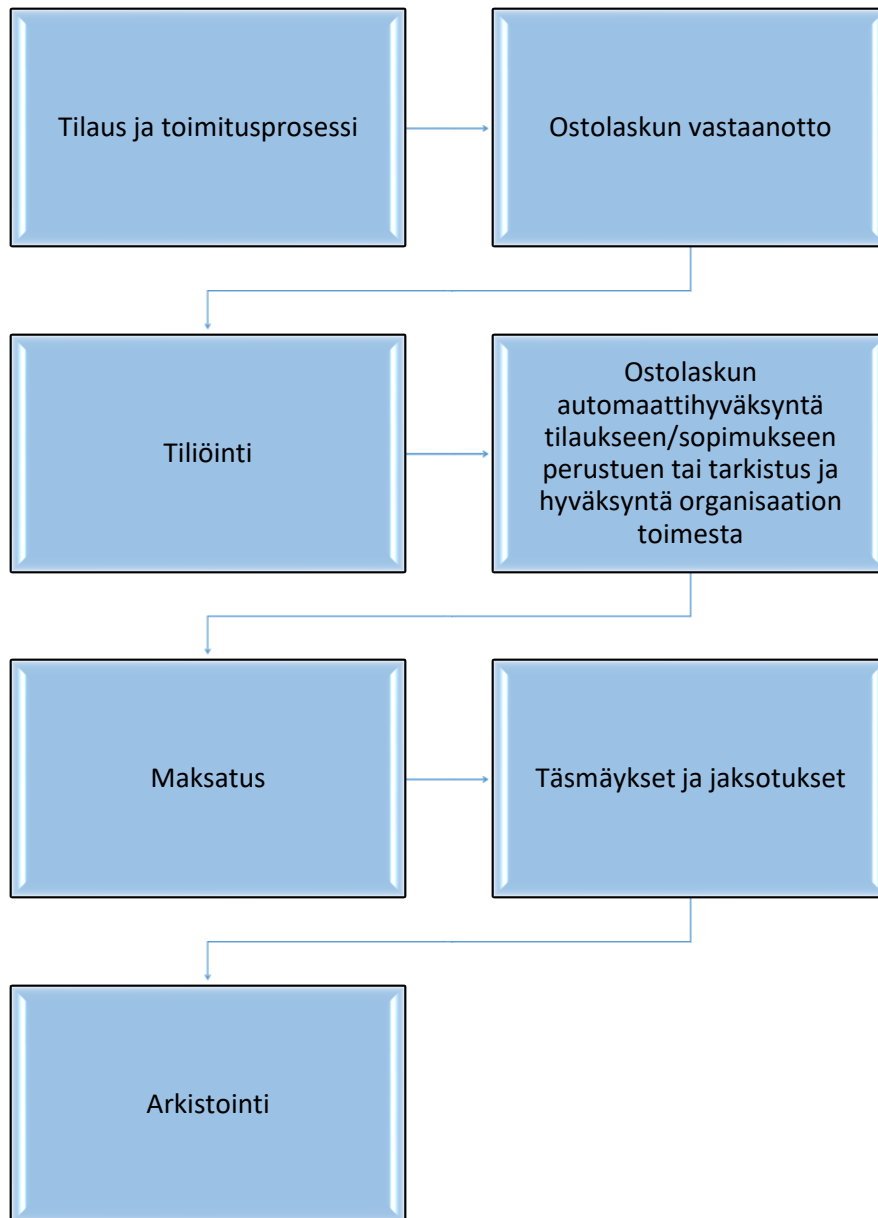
Tilaus ja toimitusprosessi

Ostolaskun vastaanotto

Tiliöinti

Ostolaskun automaattihyväksyntä tilaukseen/sopimukseen perustuen tai tarkistus ja hyväksyntä organisaation toimesta

Maksatus

Täsmäykset ja jaksotukset

Arkistointi